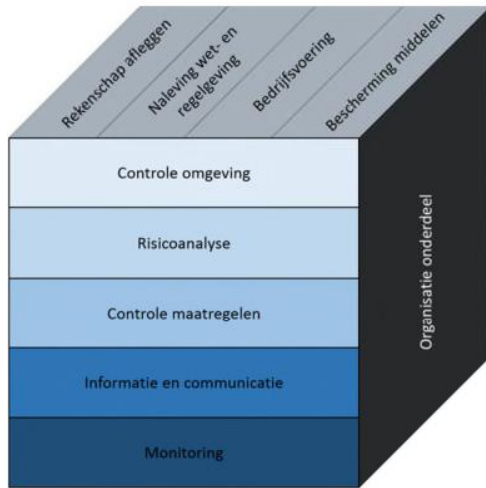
Rekenschap afleggen

Naleving wet- en regelgeving

Bedrijfsvoering

Bescherming middelen

Controle omgeving

Risicoanalyse

Controle maatregelen

Informatie en communicatie

Monitoring

Organisatie onderdeel